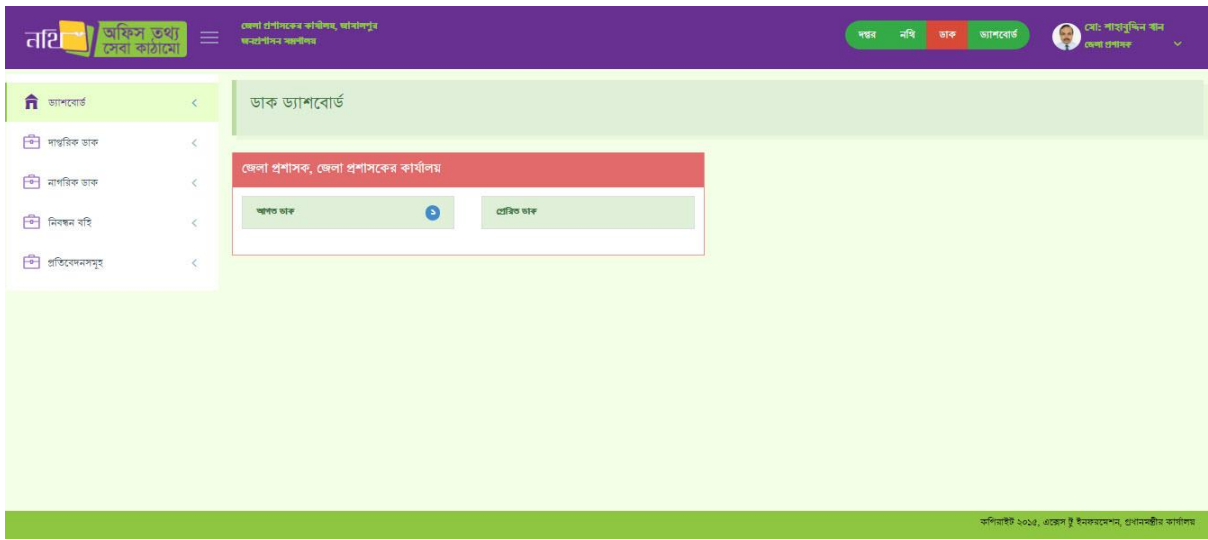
নথি অফিস তথ্য সেবা কাঠামো

জেলা প্রশাসকের কার্যালয়, জামালপুর
জনপ্রশাসন মন্ত্রণালয়

দপ্তর নথি ডাক ড্যাশবোর্ড

মো: শাহাবুদ্দিন খান
জেলা প্রশাসক

ড্যাশবোর্ড
দাপ্তরিক ডাক
নাগরিক ডাক
নিবন্ধন বহি
প্রতিবেদনসমূহ

ডাক ড্যাশবোর্ড

জেলা প্রশাসক, জেলা প্রশাসকের কার্যালয়

আগত ডাক ১

প্রেরিত ডাক

কপিরাইট ২০১৫, এক্সেস টু ইনফরমেশন, প্রধানমন্ত্রীর কার্যালয়